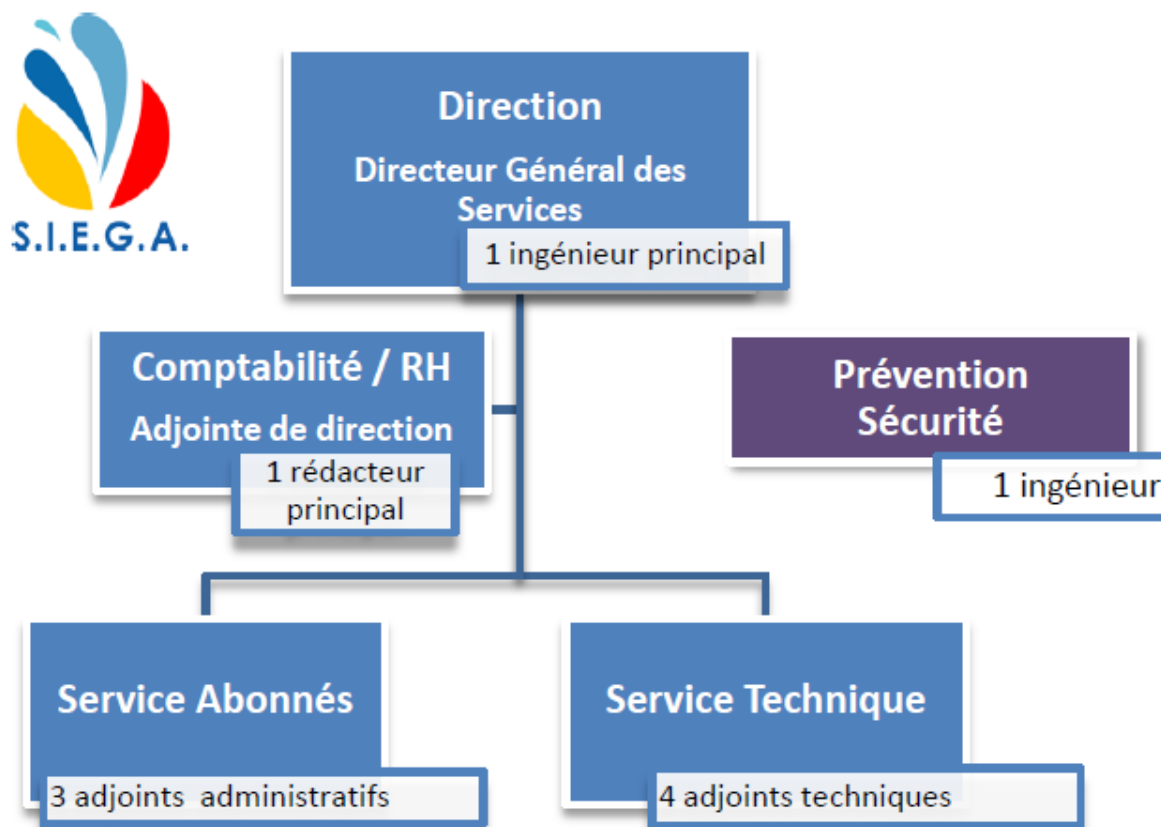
S.I.E.G.A.

Direction
Directeur Général des Services
1 ingénieur principal

Comptabilité / RH
Adjointe de direction
1 rédacteur principal

Prévention Sécurité
1 ingénieur

Service Abonnés
3 adjoints administratifs

Service Technique
4 adjoints techniques